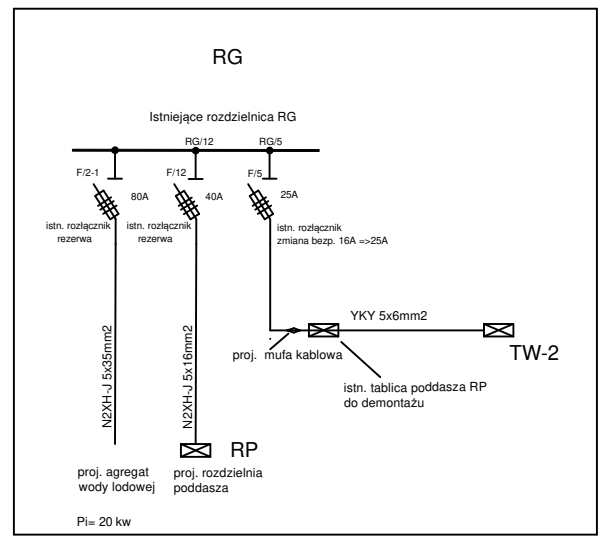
RG

Istniejące rozdzielnica RG

RG/12

RG/5

F/2-1

80A

F/12

40A

F/5

25A

istn. rozłącznik rezerwa

istn. rozłącznik rezerwa

istn. rozłącznik zmiana bezp. 16A =>25A

YKY 5x6mm2

N2XH-J 5x35mm2

N2XH-J 5x16mm2

proj. mufa kablowa

TW-2

istn. tablica poddasza RP do demontażu

RP

proj. agregat wody lodowej

proj. rozdzielnia poddasza

Pi= 20 kw